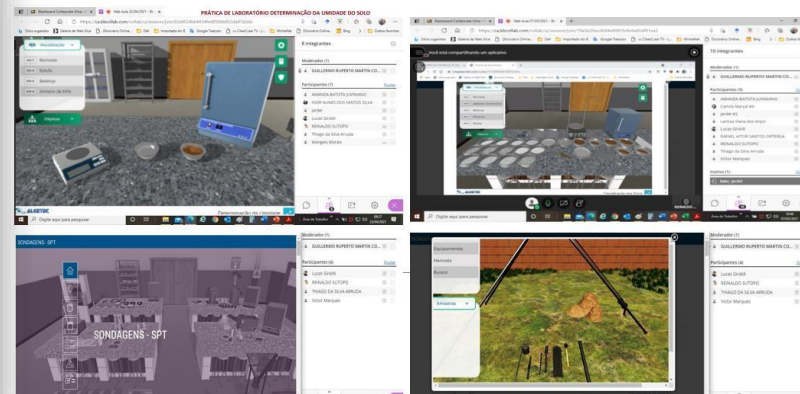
PRÁTICA DE LABORATÓRIO DETERMINAÇÃO DA UMIDADE DO SOLO

Visualização
Bancadas
Estufa
Balança
Amostra de Solo
Objetos

8 integrantes
Moderador (1)
GUILLERMO RUPERTO MARTIN CO...
Participantes (6)
AMANDA BATISTA JUVINIANO
IGOR NUNES DOS SANTOS SILVA
Lucas Giraldi
RENALDO SUTOPO
Thiago da Silva Arruda
Wangels Moraes

ALGETEC
Digite aqui para pesquisar

Você está compartilhando um aplicativo
10 integrantes
Moderador (1)
GUILLERMO RUPERTO MARTIN CO...
Participantes (8)
AMANDA BATISTA JUVINIANO
Lucas Giraldi
RAFAEL AITOR SANTOS ORTEGA
RENALDO SUTOPO
Thiago da Silva Arruda
Victor Marques
Digite aqui para pesquisar

SONDAGENS - SPT
SONDAGENS - SPT
Moderador (1)
GUILLERMO RUPERTO MARTIN CO...
Participantes (4)
Lucas Giraldi
RENALDO SUTOPO
THIAGO DA SILVA ARRUDA
Victor Marques
Digite aqui para pesquisar

Equipamentos
Marreta
Bateria
Amostras
Moderador (1)
GUILLERMO RUPERTO MARTIN CO...
Participantes (4)
Lucas Giraldi
RENALDO SUTOPO
THIAGO DA SILVA ARRUDA
Victor Marques
Digite aqui para pesquisar